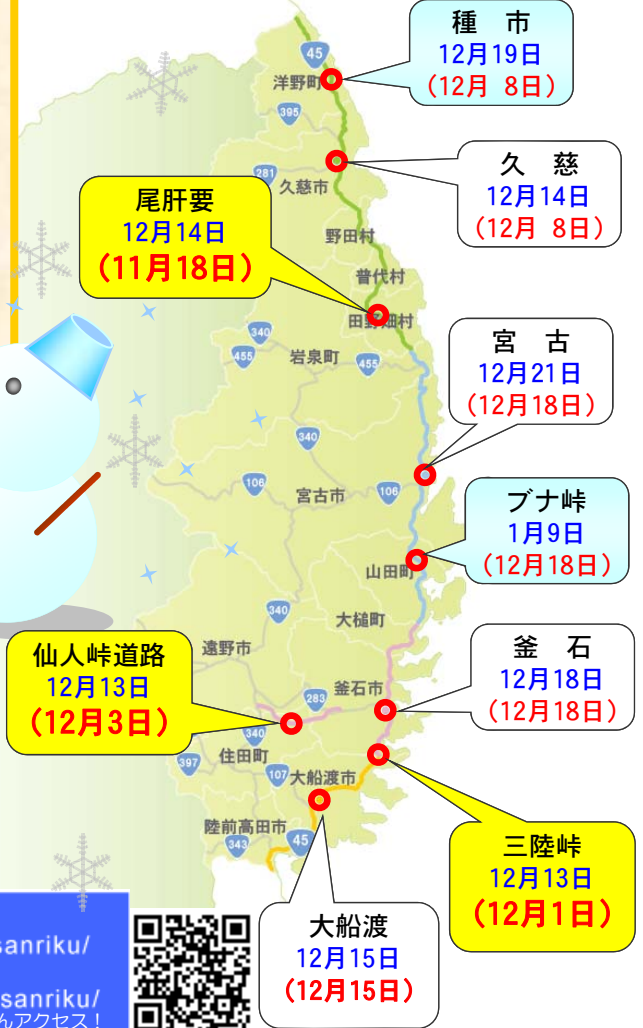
種　市
12月19日
（12月　8日）

久　慈
12月14日
（12月　8日）

尾肝要
12月14日
（11月18日）

宮　古
12月21日
（12月18日）

ブナ峠
1月9日
（12月18日）

仙人峠道路
12月13日
（12月3日）

釜　石
12月18日
（12月18日）

三陸峠
12月13日
（12月1日）

大船渡
12月15日
（12月15日）

45
洋野町
395
281
久慈市
野田村
普代村
田野畑村
340
455
岩泉町
455
340
106
宮古市
106
山田町
340
大槌町
遠野市
283
釜石市
340
397
住田町
107
大船渡市
陸前高田市
343
45

sanriku/
sanriku/
んアクセス！